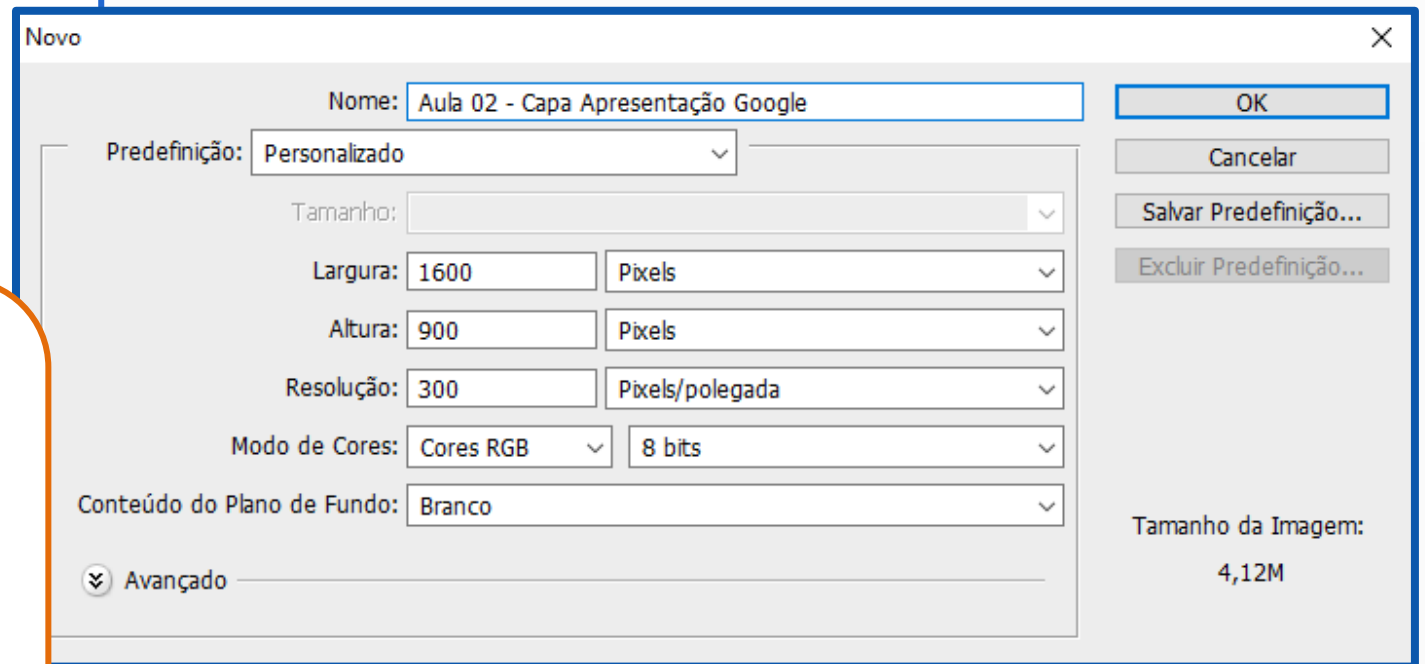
Novo

Nome: Aula 02 - Capa Apresentação Google

OK

Predefinição: Personalizado

Cancelar

Tamanho:

Salvar Predefinição...

Largura: 1600 Pixels

Excluir Predefinição...

Altura: 900 Pixels

Resolução: 300 Pixels/polegada

Modo de Cores: Cores RGB 8 bits

Conteúdo do Plano de Fundo: Branco

Tamanho da Imagem:

4,12M

Avançado